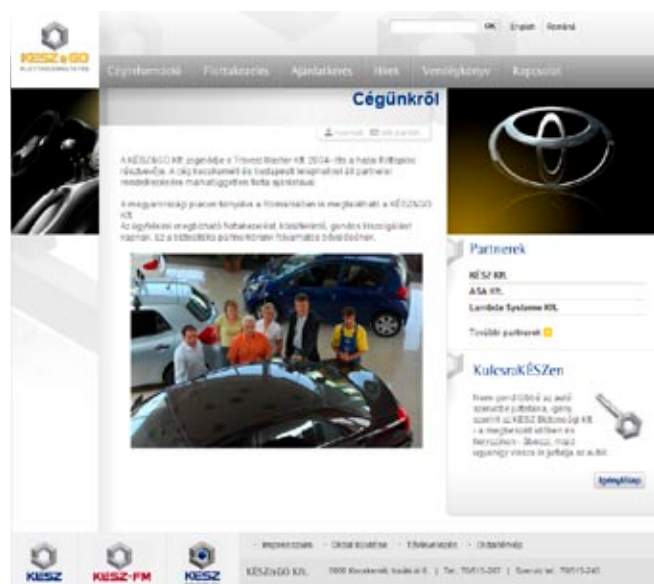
KÉSZ&GO

OK English Română

Céginformációk Flottakezelés Ajánlatkérés Hírek Vendégkönyv Kapcsolat

Cégünkről

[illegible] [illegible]

A KÉSZ&GO Kft. jogelődje a Trivest Master Kft. 2004- től a házai Böllöpolos részbevitje. A cég Kecskeméti és budapesti telephellyel áll partnerei rendelkezésére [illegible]

A magyarországi piacon túlmenve a Romániában is megtalálható a KÉSZ&GO Kft.
Az ügyfeleinek megbízható flottakezelést, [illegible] kínálunk. Ez a biztosítéka partnereinknek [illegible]

Partnerek

KÉSZ Kft.
ASA Kft.
Lambda Systeme Kft.
További partnerek

KulcsraKÉSZen

Nem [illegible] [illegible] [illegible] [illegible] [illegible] KÉSZ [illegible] Kft. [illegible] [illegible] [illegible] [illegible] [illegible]

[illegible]

KÉSZ KÉSZ-FM KÉSZ

Impresszum · Oldal küldése · Elérhetőségek · Oldaltérkép

KÉSZ&GO Kft. 6000 Kecskemét, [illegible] | Tel: 76/515-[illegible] | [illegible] 76/515-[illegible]